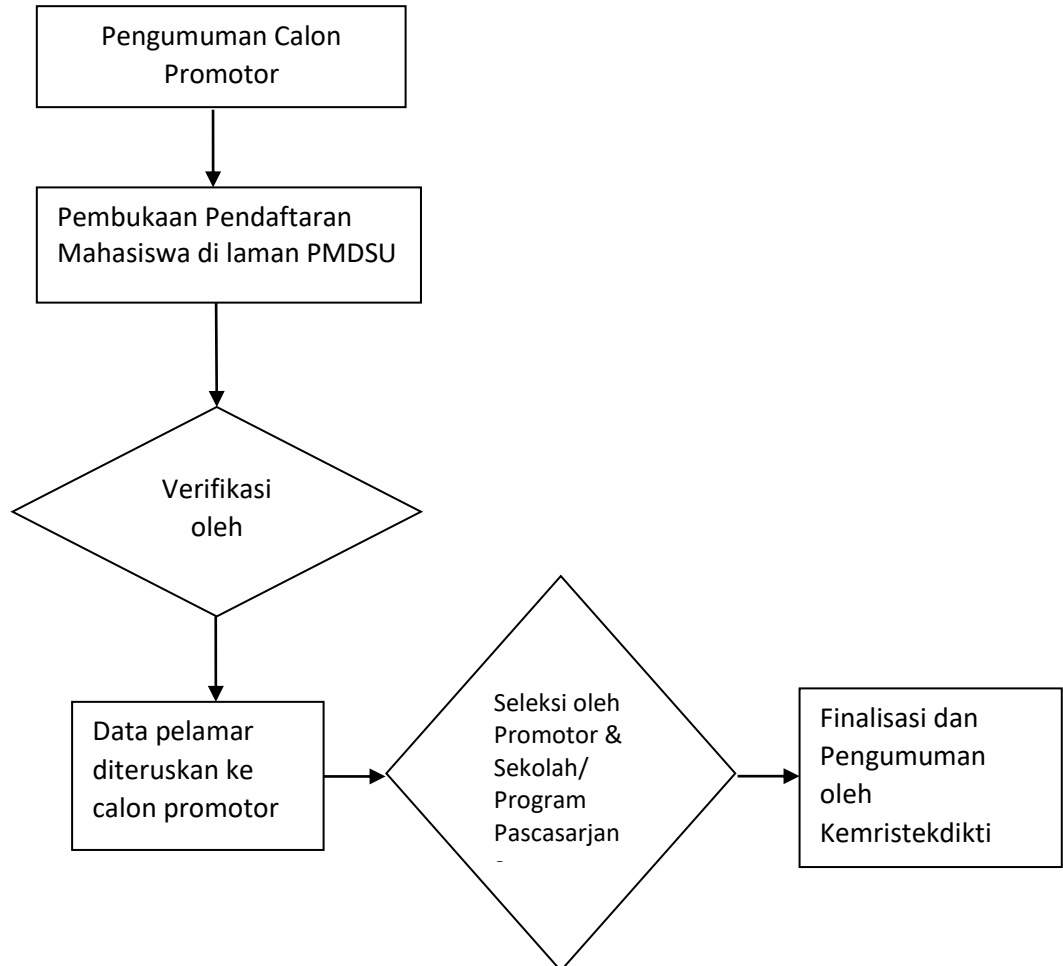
Pengumuman Calon Promotor

Pembukaan Pendaftaran Mahasiswa di laman PMDSU

Verifikasi oleh

Data pelamar diteruskan ke calon promotor

Seleksi oleh Promotor & Sekolah/ Program Pascasarjan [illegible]

Finalisasi dan Pengumuman oleh Kemristekdikti